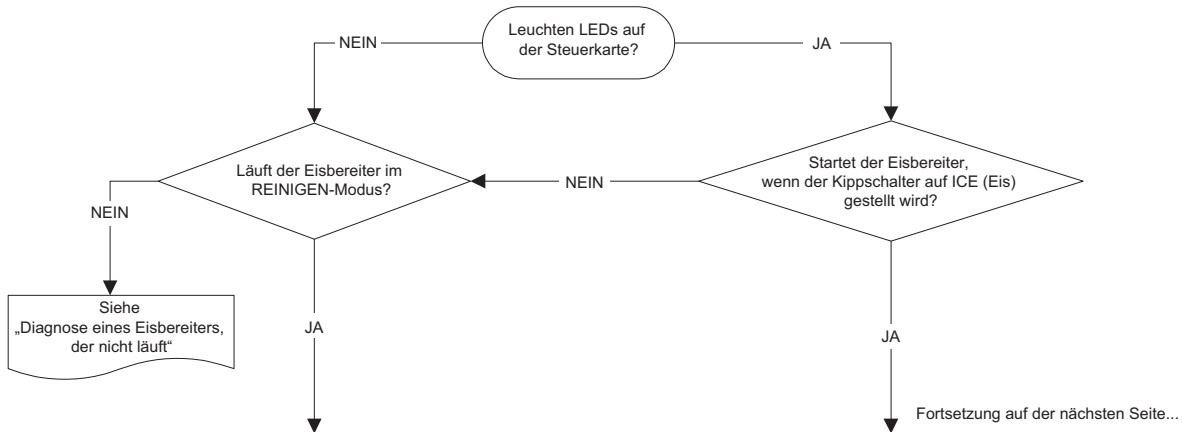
Leuchten LEDs auf der Steuerkarte?

NEIN

JA

Läuft der Eisbereiter im REINIGEN-Modus?

NEIN

Startet der Eisbereiter, wenn der Kippschalter auf ICE (Eis) gestellt wird?

NEIN

Siehe „Diagnose eines Eisbereiters, der nicht läuft“

JA

JA

Fortsetzung auf der nächsten Seite...